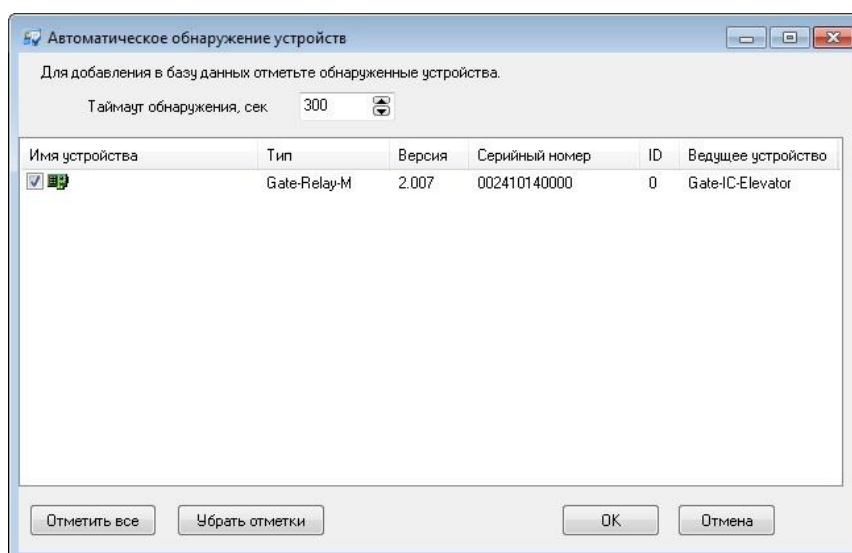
Автоматическое обнаружение устройств

Для добавления в базу данных отметьте обнаруженные устройства.

Таймаут обнаружения, сек 300

| Имя устройства | Тип | Версия | Серийный номер | ID | Ведущее устройство |
|---|---|---|---|---|---|
| | Gate-Relay-M | 2.007 | 002410140000 | 0 | Gate-IC-Elevator |

Отметить все
Убрать отметки
OK
Отмена